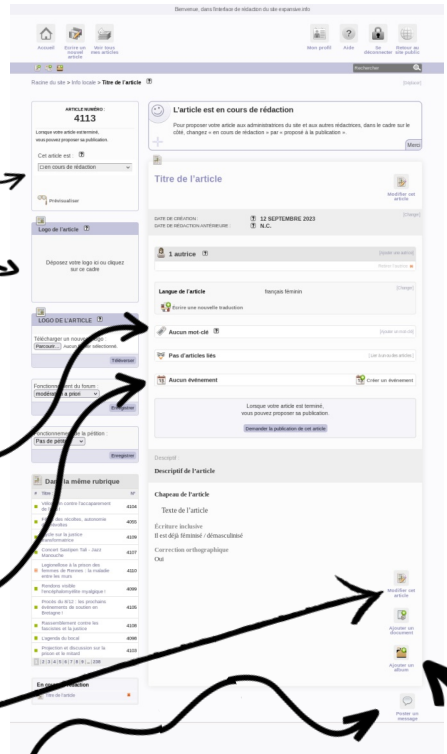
Bienvenue, dans l'interface de rédaction du site expansive.info

Accueil
Écrire un nouvel article
Voir tous mes articles

Mon profil
Aide
Se déconnecter
Retour au site public

Rechercher

Racine du site > Info locale > Titre de l'article

[Retour]

ARTICLE NUMÉRO :
4113

Lorsque votre article est terminé, vous pouvez proposer sa publication.

Cet article est :
En cours de rédaction

Prévisualiser

L'article est en cours de rédaction

Pour proposer votre article aux administrateurs du site et aux autres rédacteurs, dans le cadre sur le côté, changez « en cours de rédaction » par « proposé à la publication ».

Masq

Titre de l'article

Modifier cet article

DATE DE CRÉATION : 12 SEPTEMBRE 2023
DATE DE RÉDACTION ANTÉRIEURE : N.C.

[Changer]

1 autrice

[Ajouter une autrice]

Retirer l'autrice

Logo de l'article

Déposez votre logo ici ou cliquez sur ce cadre

Langue de l'article
français féminin

[Changer]

Écrire une nouvelle traduction

LOGO DE L'ARTICLE

Télécharger un nouveau logo
Parcourir... Aucun fichier sélectionné.

Téléverser

Aucun mot-clé

[Ajouter un mot-clé]

Pas d'articles liés

[Lier d'autres articles]

Fonctionnement du forum :
modéré à priori

Enregistrer

Aucun événement

Créer un événement

Fonctionnement de la pétition
Pas de pétition

Enregistrer

Lorsque votre article est terminé, vous pouvez proposer sa publication.

Demander la publication de cet article

Dans la même rubrique

Titre
N°

Descriptif

Descriptif de l'article

Chapeau de l'article

Texte de l'article

Écriture inclusive
Il est déjà féminé / démasculinisé

Correction orthographique
Oui

4104
4055
4108
4107
4110
4099
4105
4106
4098
4103

1 | 2 | 3 | 4 | 5 | 6 | 7 | 8 | 9 | ... | 109

Modifier cet article

Ajouter un document

Ajouter un album

En cours de rédaction
Titre de l'article

Poster un message